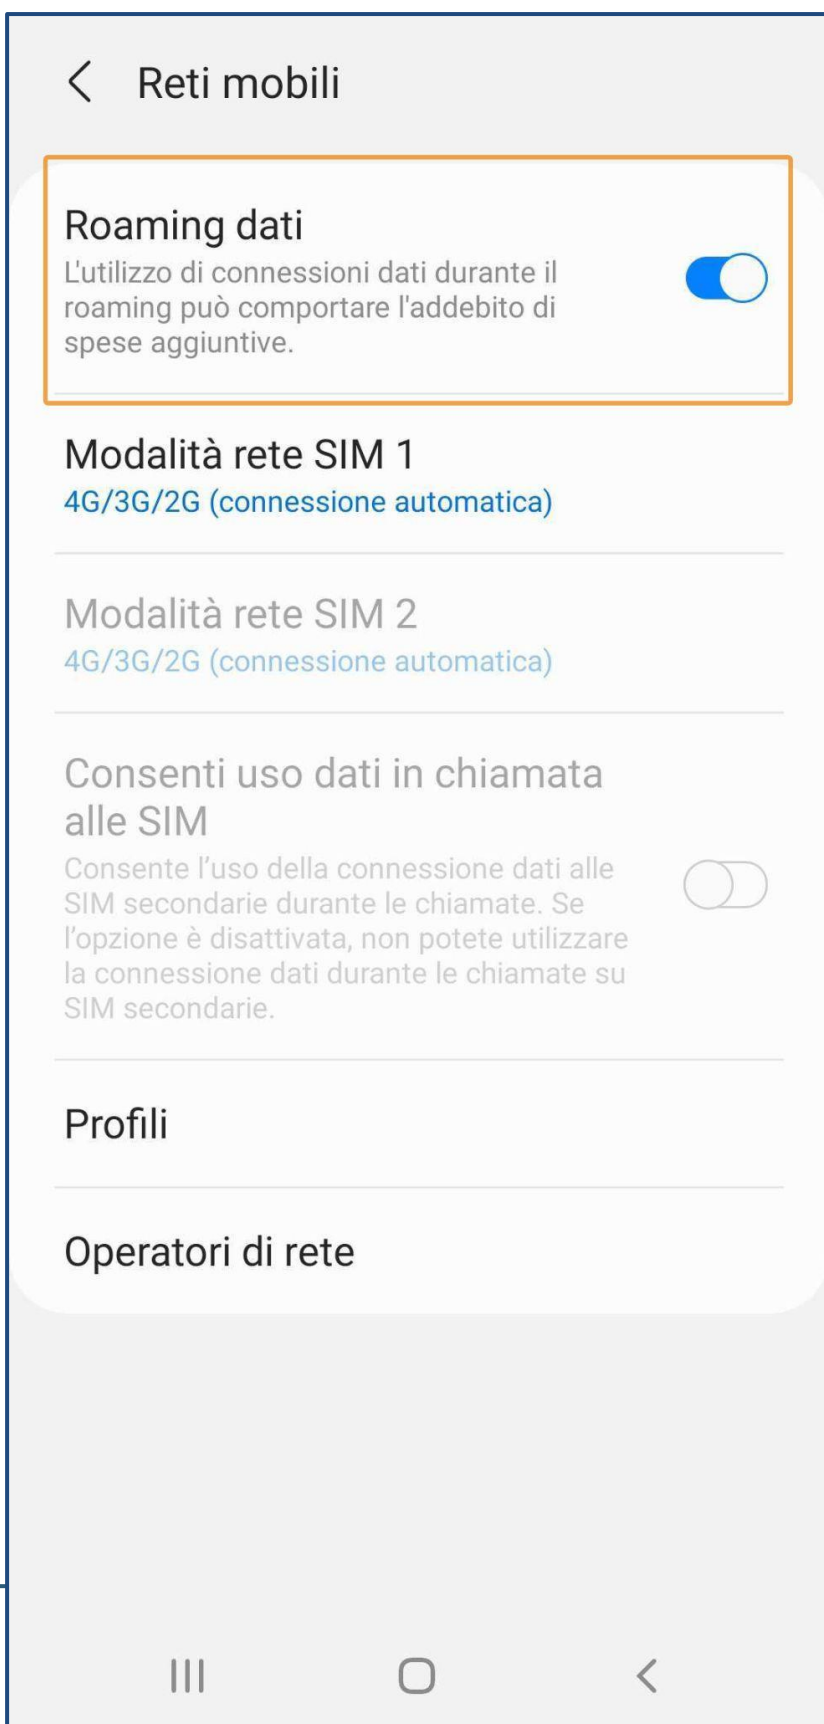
Reti mobili

Roaming dati
L'utilizzo di connessioni dati durante il roaming può comportare l'addebito di spese aggiuntive.

Modalità rete SIM 1
4G/3G/2G (connessione automatica)

Modalità rete SIM 2
4G/3G/2G (connessione automatica)

Consenti uso dati in chiamata alle SIM
Consente l'uso della connessione dati alle SIM secondarie durante le chiamate. Se l'opzione è disattivata, non potete utilizzare la connessione dati durante le chiamate su SIM secondarie.

Profili

Operatori di rete